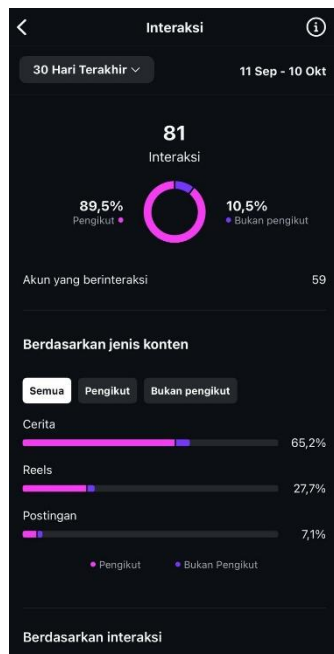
Interaksi

30 Hari Terakhir

11 Sep - 10 Okt

81
Interaksi

89,5%
Pengikut

10,5%
Bukan pengikut

Akun yang berinteraksi 59

Berdasarkan jenis konten

Semua
Pengikut
Bukan pengikut

Cerita
65,2%

Reels
27,7%

Postingan
7,1%

Pengikut
Bukan Pengikut

Berdasarkan interaksi